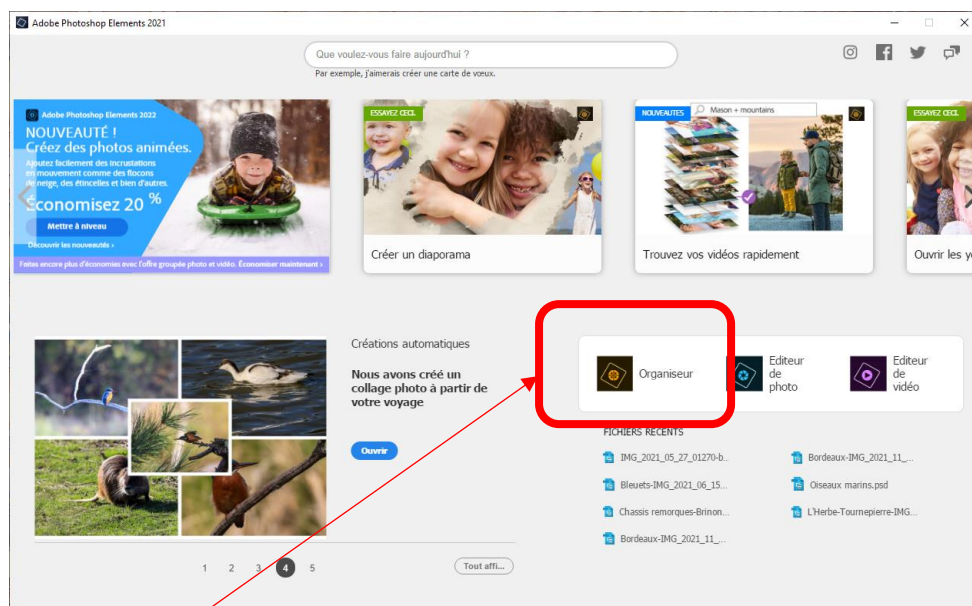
Adobe Photoshop Elements 2021

Que voulez-vous faire aujourd'hui ?
Par exemple, j'aimerais créer une carte de vœux.

Adobe Photoshop Elements 2022
NOUVEAUTÉ !
Créez des photos animées.
Ajoutez facilement des incrustations en mouvement comme des flocons de neige, des étincelles et bien d'autres.
Économisez 20 %
Mettre à niveau
Découvrir les nouveautés ›
Faites encore plus d'économies avec l'offre groupée photo et vidéo. Économiser maintenant ›

ESSAYEZ CECI
Créer un diaporama

NOUVEAUTÉS
Mason + mountains
Trouvez vos vidéos rapidement

ESSAYEZ CECI
Ouvrir les y

Créations automatiques
Nous avons créé un collage photo à partir de votre voyage
Ouvrir

1 2 3 4 5
Tout affi...

Organiseur
Editeur de photo
Editeur de vidéo

FICHIERS RÉCENTS
IMG_2021_05_27_01270-b...
Bordeaux-IMG_2021_11_...
Bleuets-IMG_2021_06_15...
Oiseaux marins.psd
Chassis remorques-Brinon...
L'Herbe-Tournepierre-IMG...
Bordeaux-IMG_2021_11_...